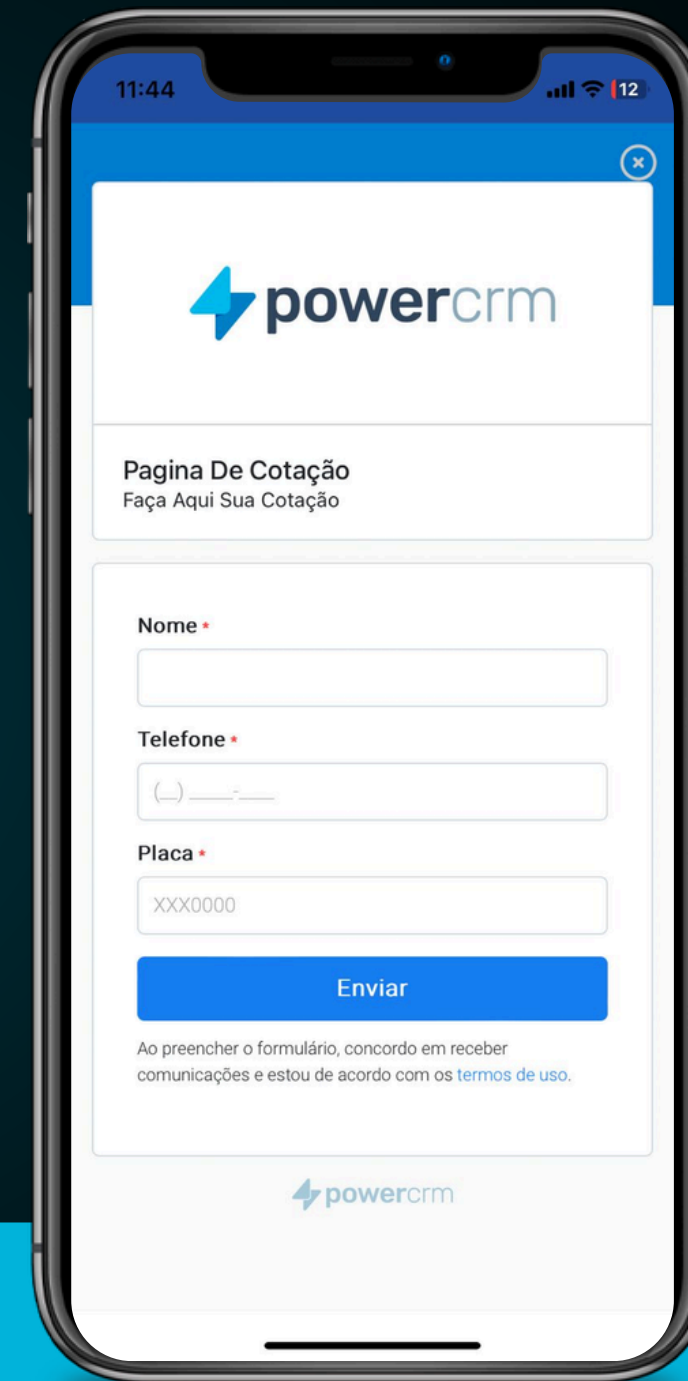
11:44
12

powercrm

Pagina De Cotação
Faça Aqui Sua Cotação

Nome *

Telefone *
(__) _____-____

Placa *
XXX0000

Enviar

Ao preencher o formulário, concordo em receber comunicações e estou de acordo com os termos de uso.

powercrm